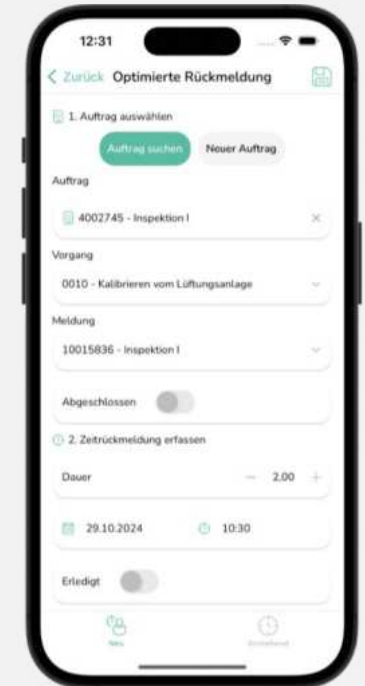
12:31

< Zurück Optimierte Rückmeldung

1. Auftrag auswählen

Auftrag suchen

Neuer Auftrag

Auftrag

4002745 - Inspektion I

×

Vorgang

0010 - Kalibrieren vom Lüftungsanlage

Meldung

10015836 - Inspektion I

Abgeschlossen

2. Zeitrückmeldung erfassen

Dauer

−

2,00

+

29.10.2024

10:30

Erledigt

Neu

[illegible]